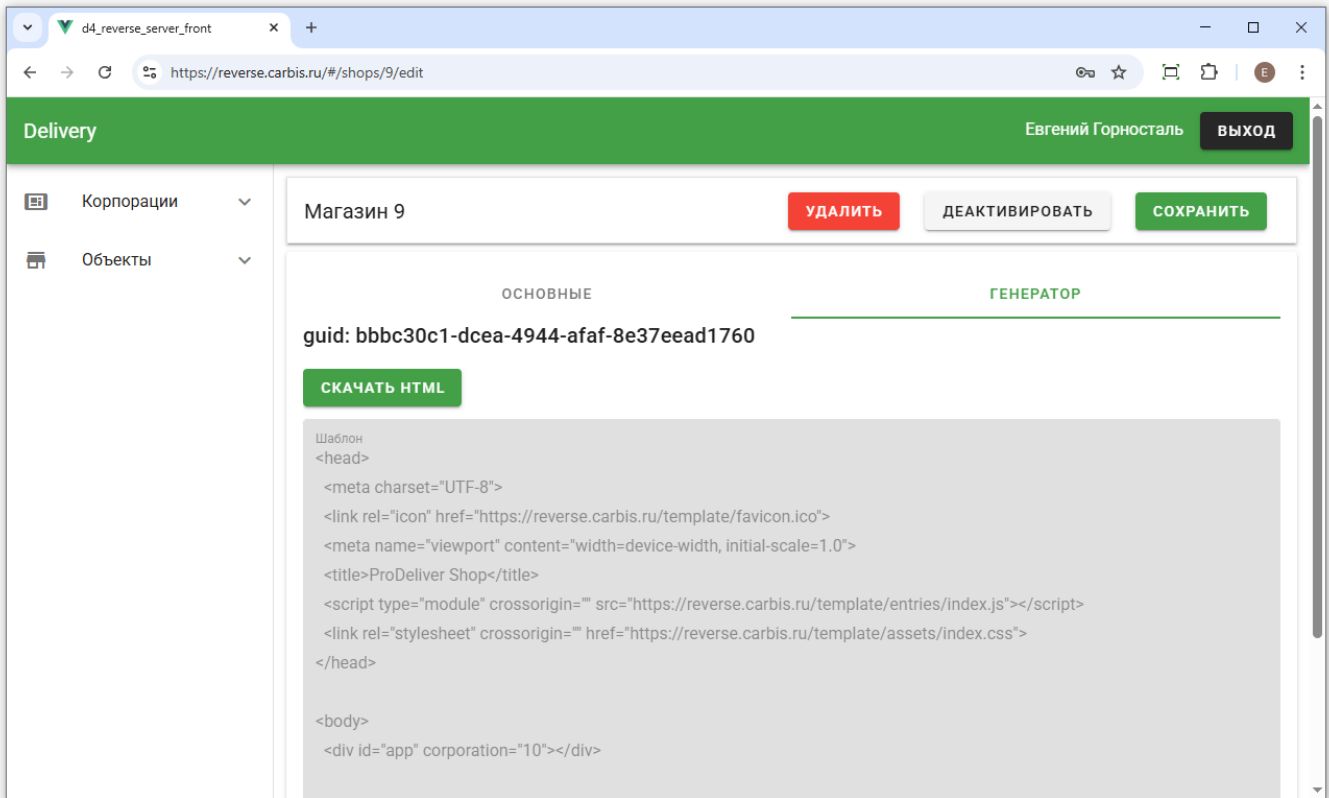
d4_reverse_server_front

https://reverse.carbis.ru/#/shops/9/edit

E

Delivery

Евгений Горносталь

ВЫХОД

Корпорации

Объекты

Магазин 9

УДАЛИТЬ

ДЕАКТИВИРОВАТЬ

СОХРАНИТЬ

ОСНОВНЫЕ

ГЕНЕРАТОР

guid: bbbc30c1-dcea-4944-afaf-8e37eead1760

СКАЧАТЬ HTML

Шаблон

<head>
<meta charset="UTF-8">
<link rel="icon" href="https://reverse.carbis.ru/template/favicon.ico">
<meta name="viewport" content="width=device-width, initial-scale=1.0">
<title>ProDeliver Shop</title>
<script type="module" crossorigin="" src="https://reverse.carbis.ru/template/entries/index.js"></script>
<link rel="stylesheet" crossorigin="" href="https://reverse.carbis.ru/template/assets/index.css">
</head>

<body>
<div id="app" corporation="10"></div>